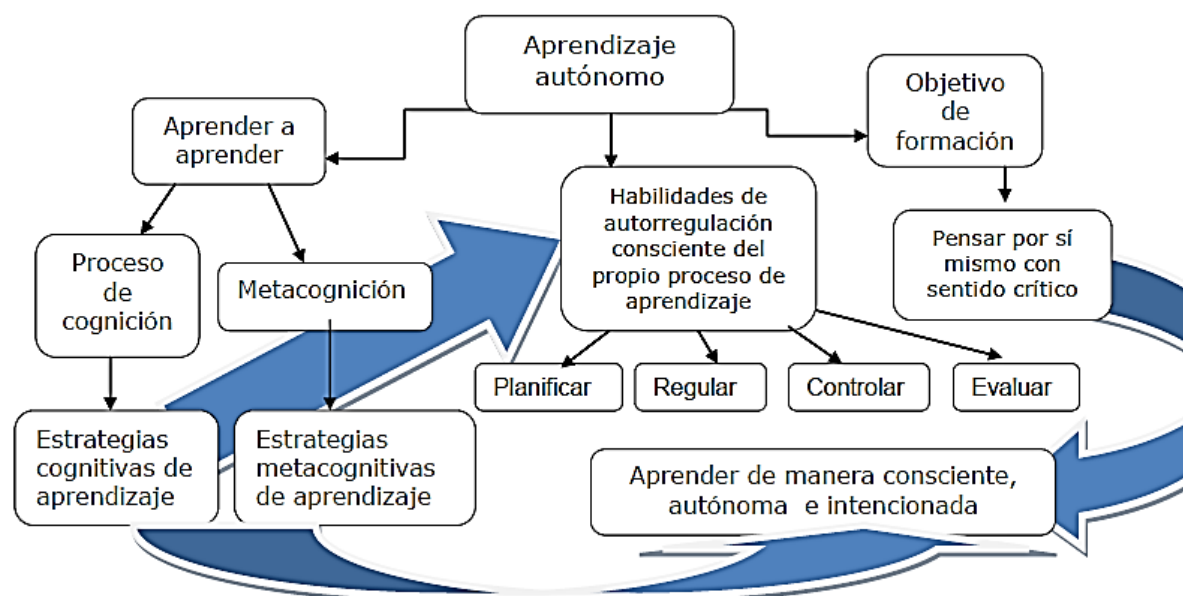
Aprendizaje autónomo

Aprender a aprender

Objetivo de formación

Habilidades de autorregulación consciente del propio proceso de aprendizaje

Pensar por sí mismo con sentido crítico

Proceso de cognición

Metacognición

Planificar

Regular

Controlar

Evaluar

Estrategias cognitivas de aprendizaje

Estrategias metacognitivas de aprendizaje

Aprender de manera consciente, autónoma e intencionada